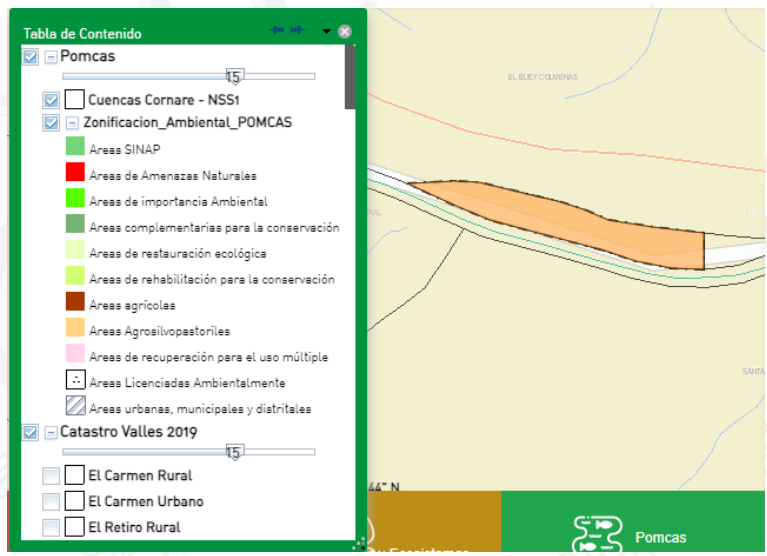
Tabla de Contenido

Pomcas

15

Cuencas Cornare - NSS1

Zonificacion_Ambiental_POMCAS

Areas SINAP

Areas de Amenazas Naturales

Areas de importancia Ambiental

Areas complementarias para la conservación

Areas de restauración ecológica

Areas de rehabilitación para la conservación

Areas agrícolas

Areas Agrosilvopastoriles

Areas de recuperación para el uso múltiple

Areas Licenciadas Ambientalmente

Areas urbanas, municipales y distritales

Catastro Valles 2019

15

El Carmen Rural

El Carmen Urbano

El Retiro Rural

EL BUEY COLMENAS

44" N

Pomcas